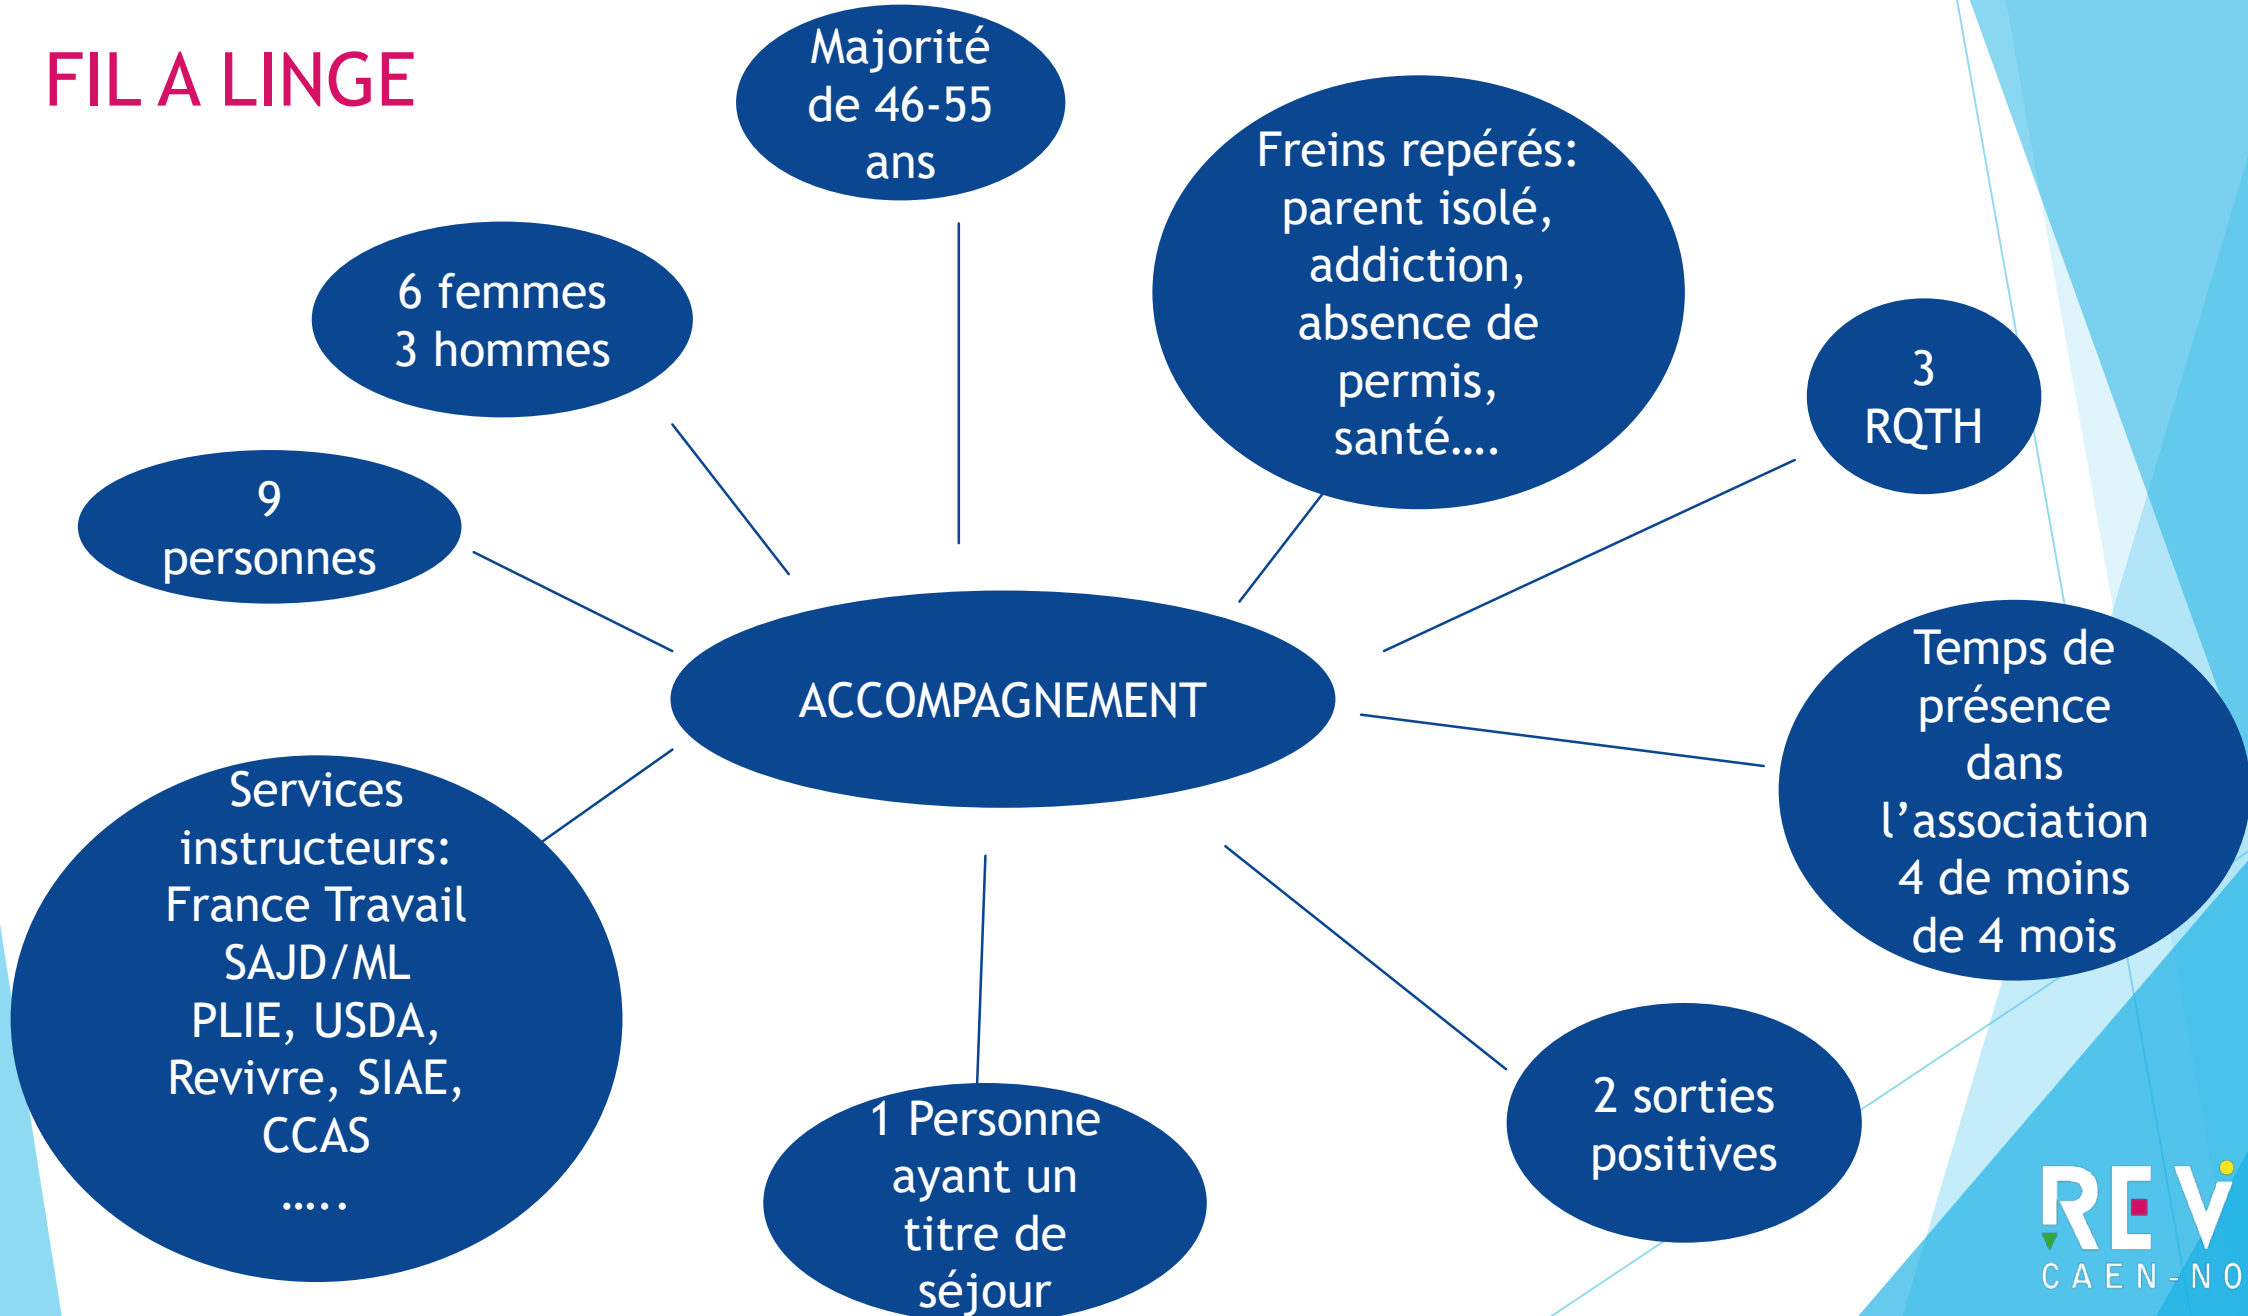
FIL A LINGE

Majorité de 46-55 ans

6 femmes
3 hommes

Freins repérés: parent isolé, addiction, absence de permis, santé….

3
RQTH

9
personnes

ACCOMPAGNEMENT

Temps de présence dans l'association
4 de moins de 4 mois

Services instructeurs:
France Travail
SAJD/ML
PLIE, USDA,
Revivre, SIAE,
CCAS
…..

1 Personne ayant un titre de séjour

2 sorties positives

REV
CAEN-NO